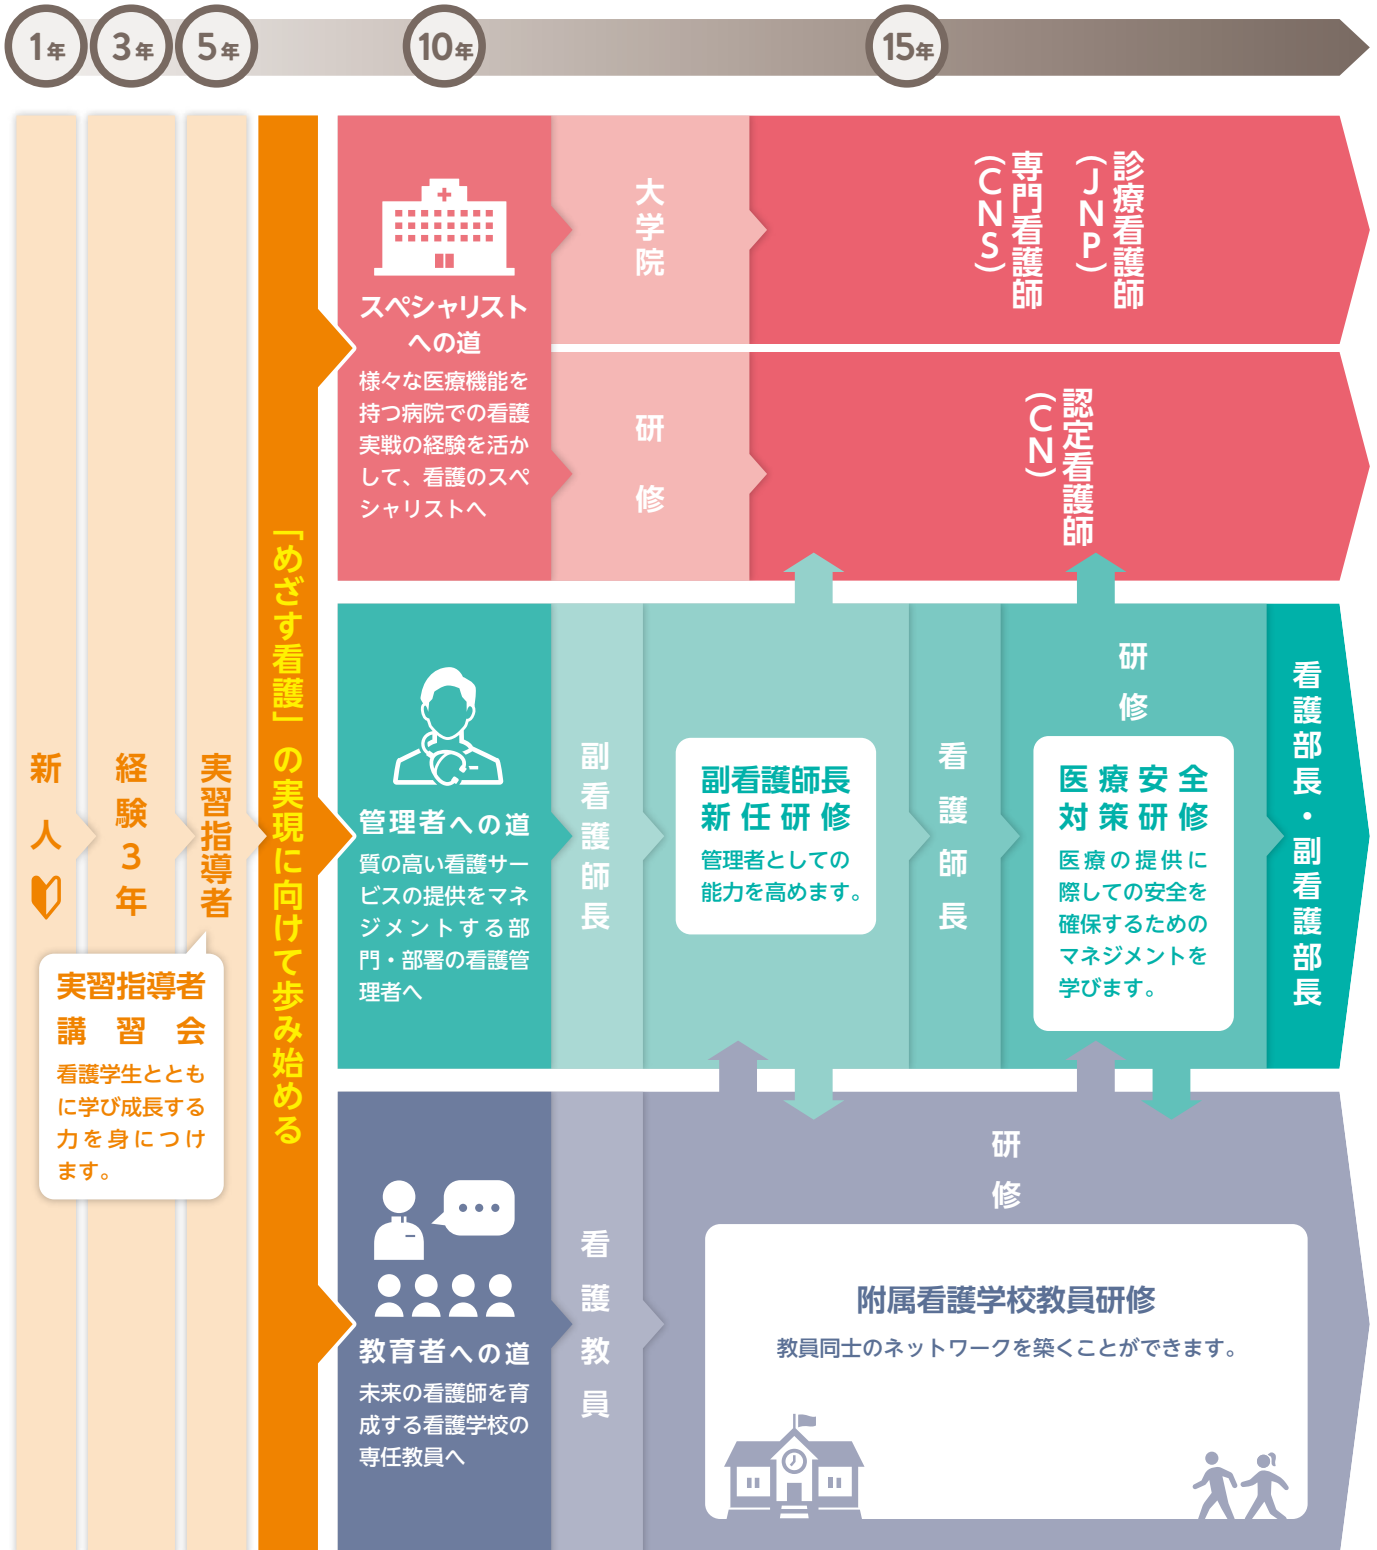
1年 3年 5年 10年 15年

新人

経験3年

実習指導者

実習指導者講習会
看護学生とともに学び成長する力を身につけます。

「めざす看護」の実現に向けて歩み始める

スペシャリストへの道
様々な医療機能を持つ病院での看護実戦の経験を活かして、看護のスペシャリストへ

大学院

診療看護師（JNP）

専門看護師（CNS）

研修

認定看護師（CN）

管理者への道
質の高い看護サービスの提供をマネジメントする部門・部署の看護管理者へ

副看護師長

副看護師長新任研修
管理者としての能力を高めます。

看護師長

研修

医療安全対策研修
医療の提供に際しての安全を確保するためのマネジメントを学びます。

看護部長・副看護部長

教育者への道
未来の看護師を育成する看護学校の専任教員へ

看護教員

研修

附属看護学校教員研修
教員同士のネットワークを築くことができます。